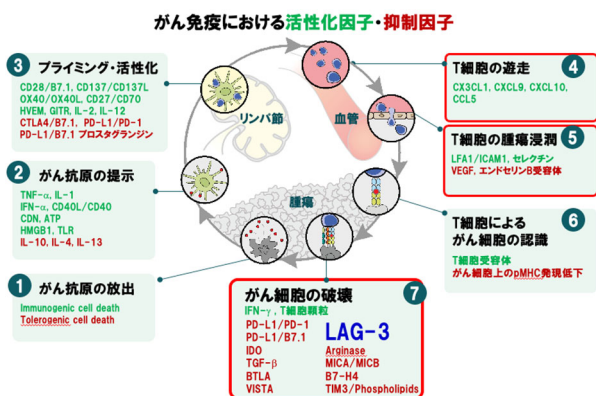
がん免疫における活性化因子・抑制因子

3 プライミング・活性化
CD28/B7.1, CD137/CD137L
OX40/OX40L, CD27/CD70
HVEM, GITR, IL-2, IL-12
CTLA4/B7.1, PD-L1/PD-1
PD-L1/B7.1 プロスタグランジン

2 がん抗原の提示
TNF-α, IL-1
IFN-α, CD40L/CD40
CDN, ATP
HMGB1, TLR
IL-10, IL-4, IL-13

1 がん抗原の放出
Immunogenic cell death
Tolerogenic cell death

リンパ節
血管
腫瘍

4 T細胞の遊走
CX3CL1, CXCL9, CXCL10, CCL5

5 T細胞の腫瘍浸潤
LFA1/ICAM1, セレクチン
VEGF, エンドセリンB受容体

6 T細胞による がん細胞の認識
T細胞受容体
がん細胞上のpMHC発現低下

7 がん細胞の破壊
IFN-γ, T細胞顆粒
PD-L1/PD-1
PD-L1/B7.1
LAG-3
IDO
Arginase
TGF-β
MICA/MICB
BTLA
B7-H4
VISTA
TIM3/Phospholipids